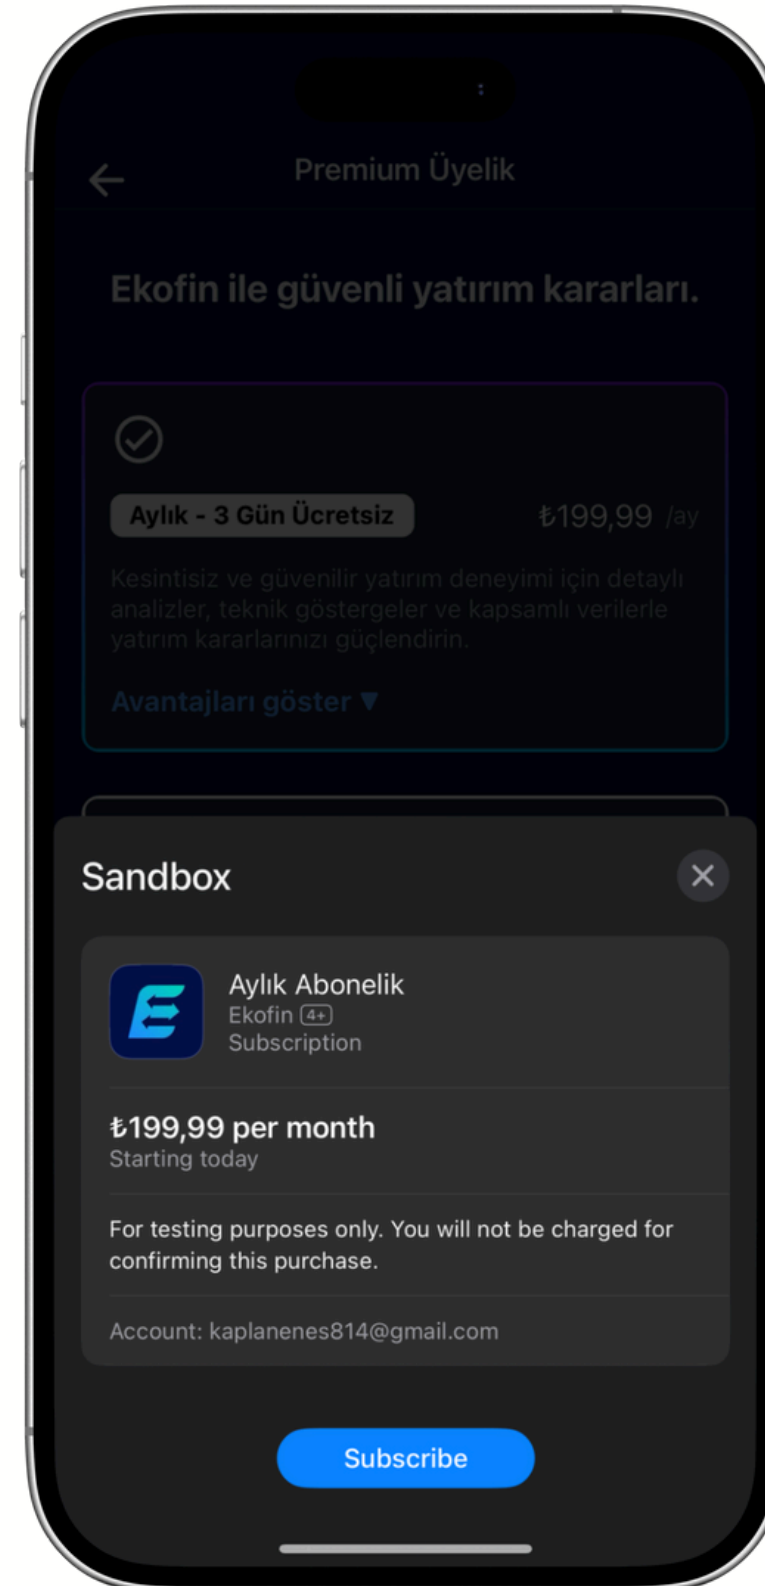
Premium Üyelik

Ekofin ile güvenli yatırım kararları.

Aylık - 3 Gün Ücretsiz

₺199,99 /ay

Kesintisiz ve güvenilir yatırım deneyimi için detaylı analizler, teknik göstergeler ve kapsamlı verilerle yatırım kararlarınızı güçlendirin.

Avantajları göster ▼

Sandbox

Aylık Abonelik
Ekofin 4+
Subscription

₺199,99 per month
Starting today

For testing purposes only. You will not be charged for confirming this purchase.

Account: kaplanenes814@gmail.com

Subscribe